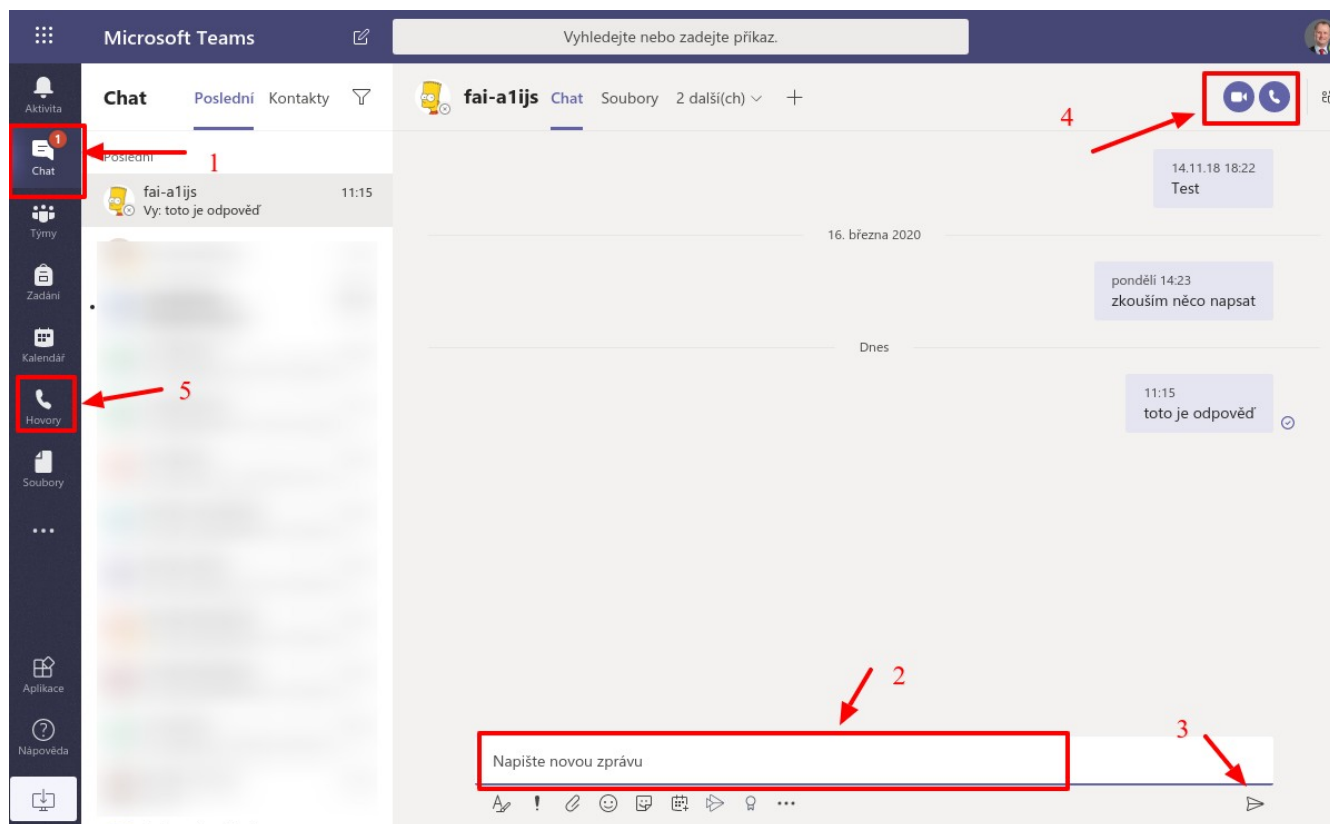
Microsoft Teams

Vyhledejte nebo zadejte příkaz.

Aktivita

1
Chat

Týmy

Zadání

Kalendář

Hovory

Soubory

...

Aplikace

Nápověda

Chat Poslední Kontakty

Poslední

1

fai-a1ijs 11:15
Vy: toto je odpověď

5

fai-a1ijs Chat Soubory 2 další(ch) +

4

14.11.18 18:22
Test

16. března 2020

pondělí 14:23
zkouším něco napsat

Dnes

11:15
toto je odpověď

2

3

Napište novou zprávu

...